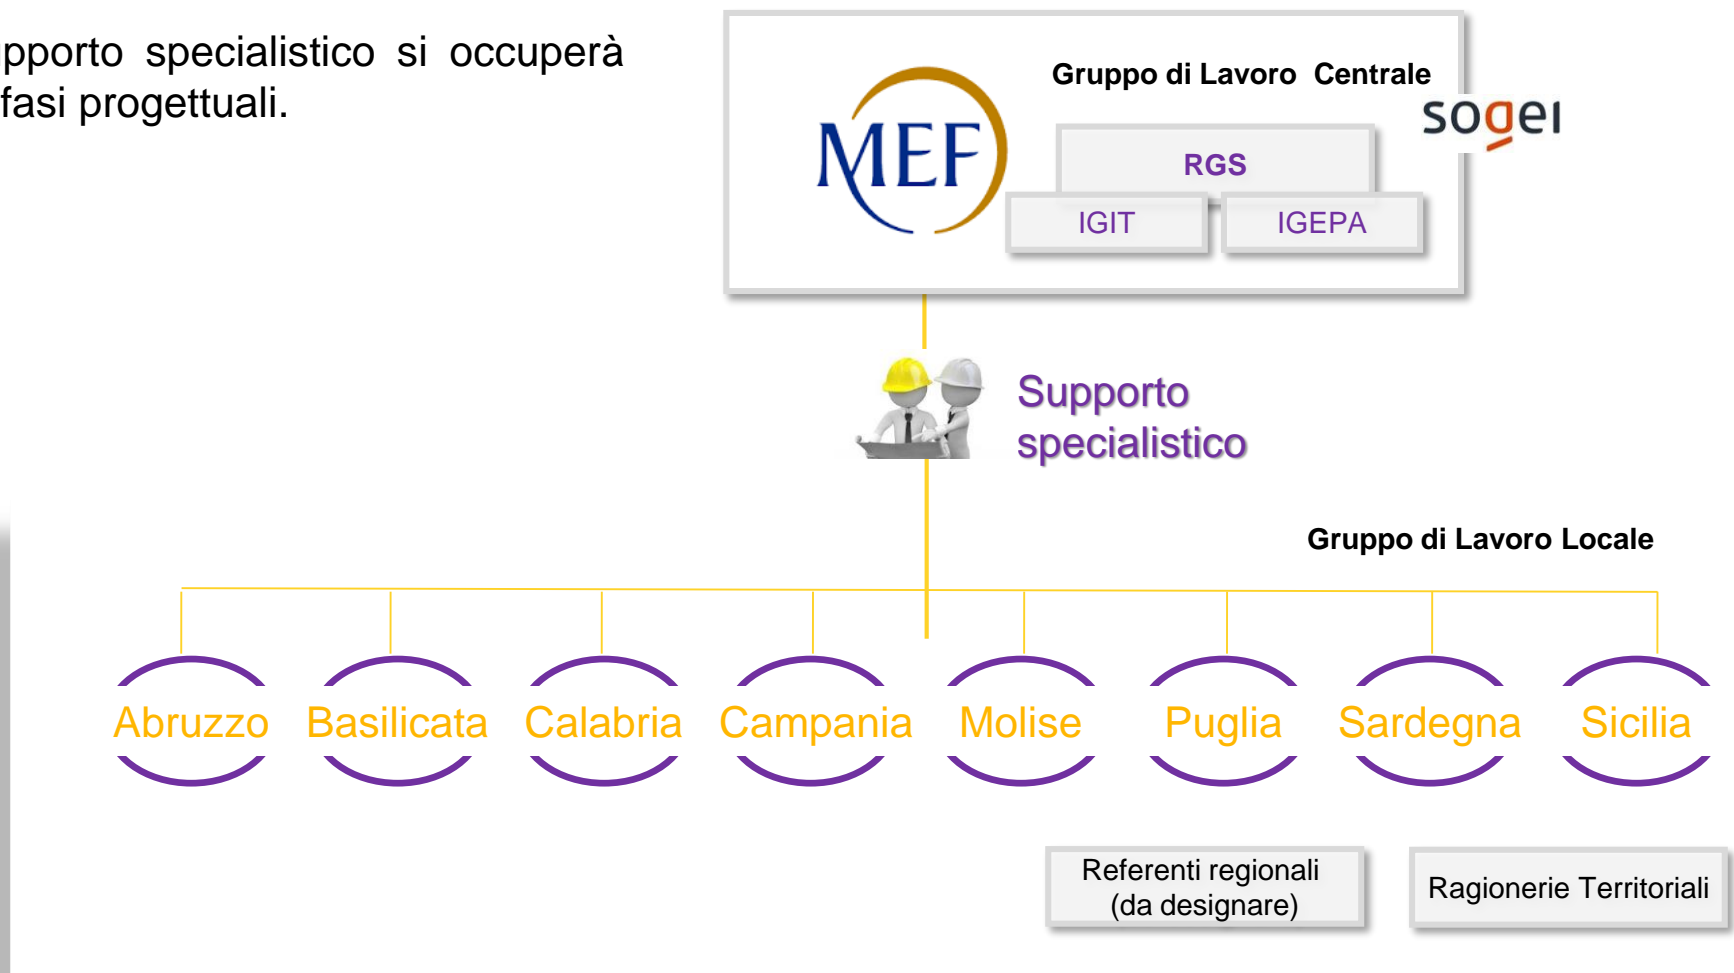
pporto specialistico si occuperà fasi progettuali.

Gruppo di Lavoro Centrale

MEF

sogei

RGS

IGIT

IGEPA

Supporto specialistico

Gruppo di Lavoro Locale

Abruzzo Basilicata Calabria Campania Molise Puglia Sardegna Sicilia

Referenti regionali (da designare)

Ragionerie Territoriali